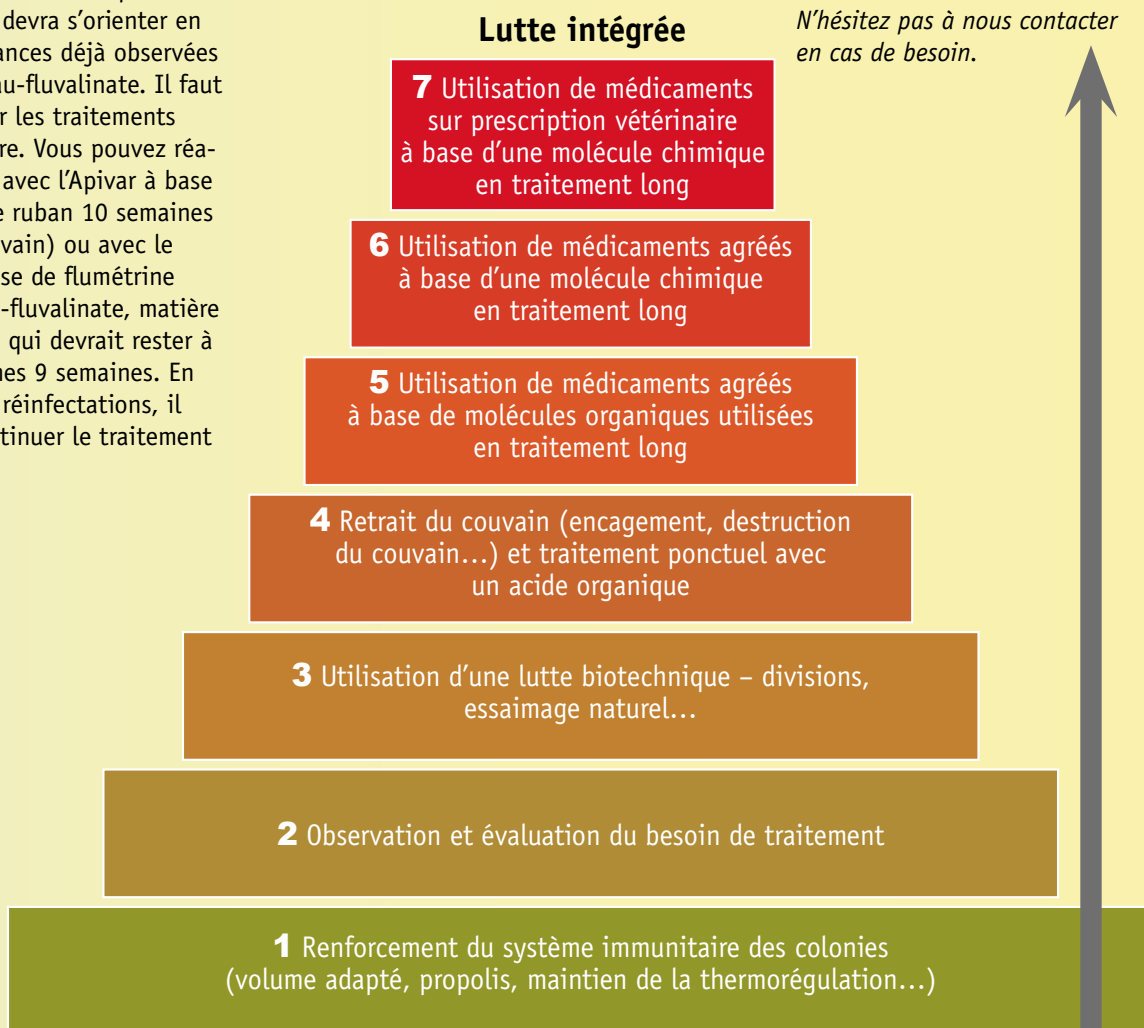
devra s'orienter en ances déjà observées au-fluvalinate. Il faut r les traitements re. Vous pouvez réa- avec l'Apivar à base e ruban 10 semaines vain) ou avec le se de flumétrine -fluvalinate, matière qui devrait rester à nes 9 semaines. En réinfectations, il tinuer le traitement

Lutte intégrée

N'hésitez pas à nous contacter en cas de besoin.

7 Utilisation de médicaments sur prescription vétérinaire à base d'une molécule chimique en traitement long

6 Utilisation de médicaments agréés à base d'une molécule chimique en traitement long

5 Utilisation de médicaments agréés à base de molécules organiques utilisées en traitement long

4 Retrait du couvain (encagement, destruction du couvain…) et traitement ponctuel avec un acide organique

3 Utilisation d'une lutte biotechnique – divisions, essaimage naturel…

2 Observation et évaluation du besoin de traitement

1 Renforcement du système immunitaire des colonies (volume adapté, propolis, maintien de la thermorégulation…)